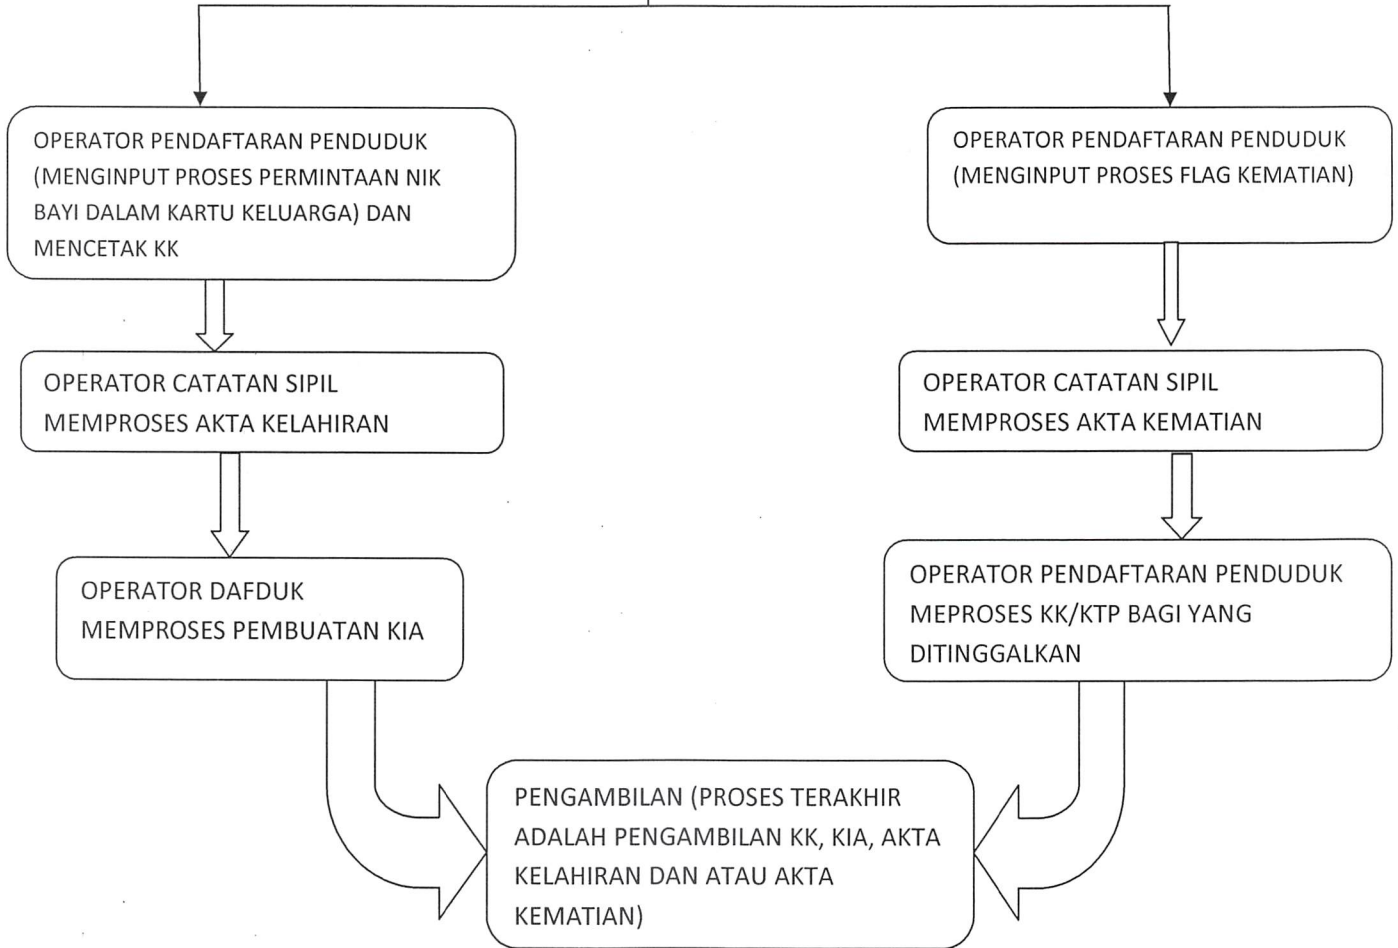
OPERATOR PENDAFTARAN PENDUDUK (MENGINPUT PROSES PERMINTAAN NIK BAYI DALAM KARTU KELUARGA) DAN MENCETAK KK

OPERATOR CATATAN SIPIL MEMPROSES AKTA KELAHIRAN

OPERATOR DAFDUK MEMPROSES PEMBUATAN KIA

OPERATOR PENDAFTARAN PENDUDUK (MENGINPUT PROSES FLAG KEMATIAN)

OPERATOR CATATAN SIPIL MEMPROSES AKTA KEMATIAN

OPERATOR PENDAFTARAN PENDUDUK MEPROSES KK/KTP BAGI YANG DITINGGALKAN

PENGAMBILAN (PROSES TERAKHIR ADALAH PENGAMBILAN KK, KIA, AKTA KELAHIRAN DAN ATAU AKTA KEMATIAN)